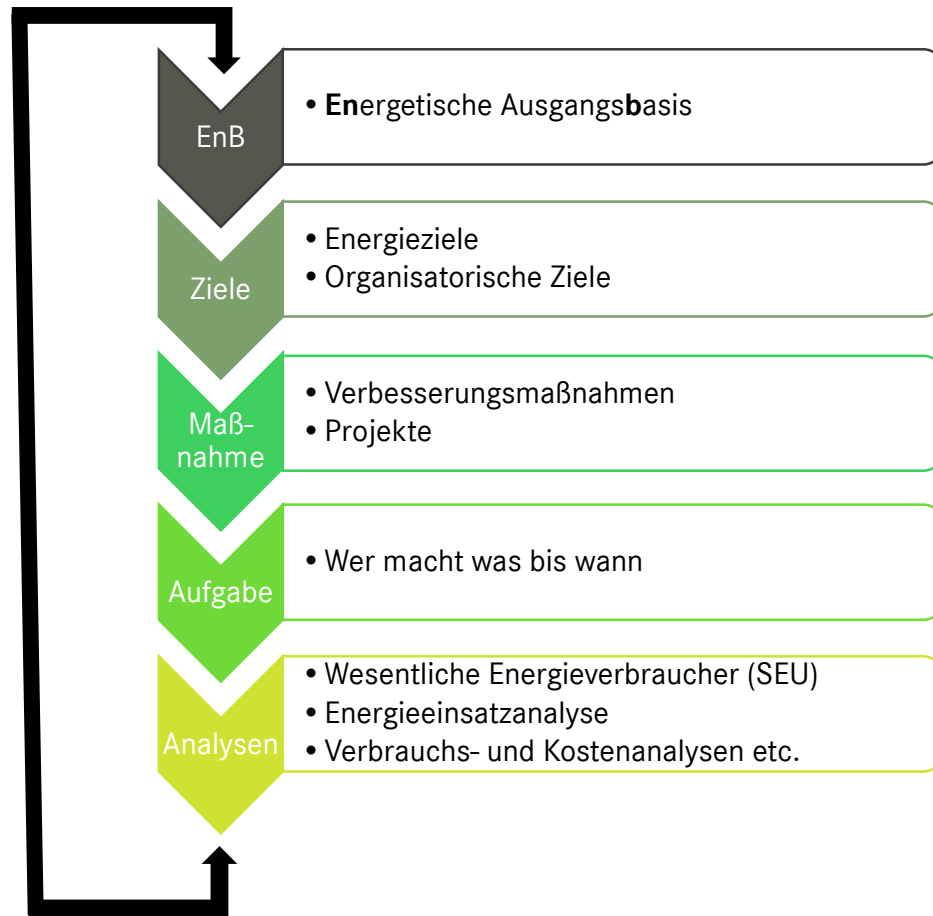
EnB

• Energetische Ausgangsbasis

Ziele

• Energieziele
• Organisatorische Ziele

Maß-nahme

• Verbesserungsmaßnahmen
• Projekte

Aufgabe

• Wer macht was bis wann

Analysen

• Wesentliche Energieverbraucher (SEU)
• Energieeinsatzanalyse
• Verbrauchs- und Kostenanalysen etc.